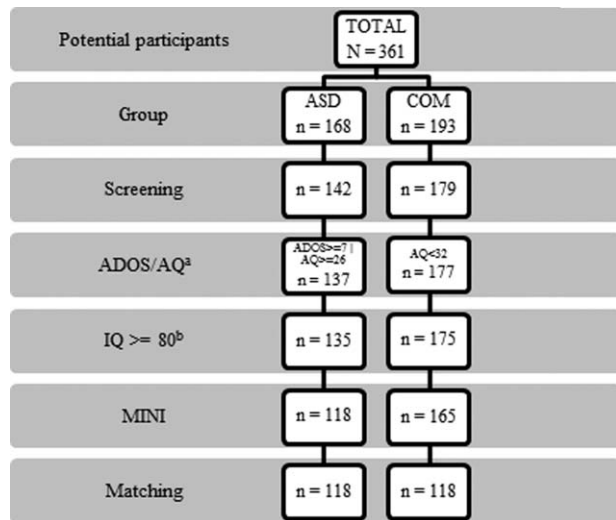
Potential participants

TOTAL
N = 361

Group

ASD
n = 168

COM
n = 193

Screening

n = 142

n = 179

ADOS/AQ$^{a}$

ADOS>=7 | AQ>=26
n = 137

AQ<32
n = 177

IQ >= 80$^{b}$

n = 135

n = 175

MINI

n = 118

n = 165

Matching

n = 118

n = 118